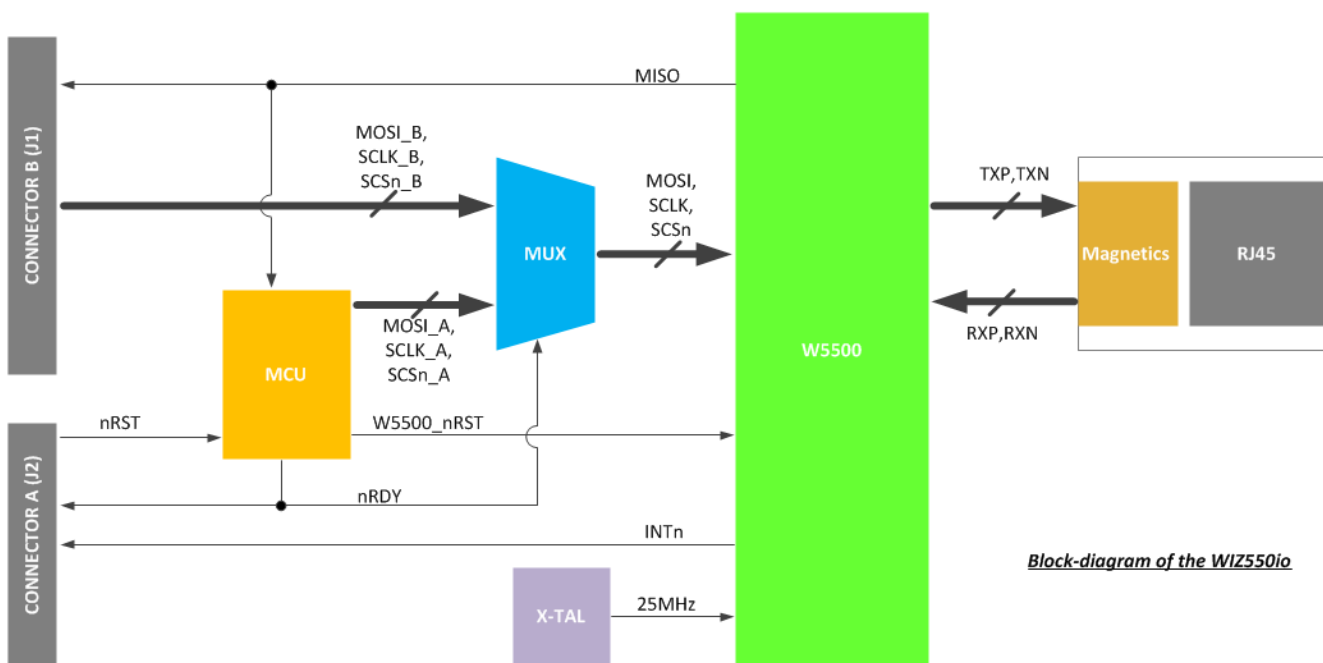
CONNECTOR B (J1)

MISO

MOSI_B,
SCLK_B,
SCSn_B

MUX

MOSI,
SCLK,
SCSn

W5500

TXP,TXN

Magnetics

RJ45

RXP,RXN

MCU

MOSI_A,
SCLK_A,
SCSn_A

CONNECTOR A (J2)

nRST

W5500_nRST

nRDY

INTn

Block-diagram of the WIZ550io

X-TAL

25MHz